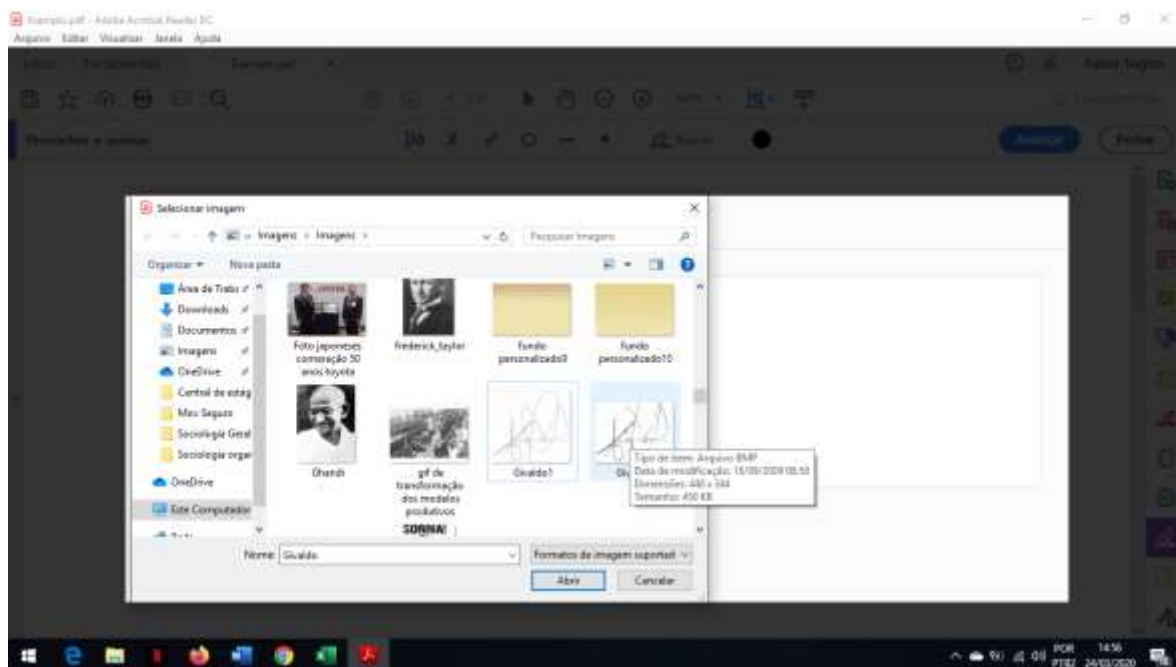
Exemplo.pdf - Adobe Acrobat Reader DC
Arquivo Editar Visualizar Janela Ajuda
Início Ferramentas Exemplo.pdf
Preencher e assinar
Avançar Fechar
Selecionar imagem
Imagens > Imagens >
Pesquisar Imagens
Organizar ▾ Nova pasta
Área de Trabalho
Downloads
Documentos
Imagens
OneDrive
Central de estág
Meu Seguro
Sociologia Geral
Sociologia organ
OneDrive
Este Computador
Foto japoneses comeração 50 anos toyota
frederick_taylor
fundo personalizado9
fundo personalizado10
Ghandi
gif de transformação dos modelos produtivos
Givaldo1
Giv
Tipo de item: Arquivo BMP
Data de modificação: 15/03/2020 08:58
Dimensões: 440 x 344
Tamanho: 450 KB
Nome: Givaldo
Formatos de imagem suportad
Abrir Cancelar
POR PTB2 14:56 24/03/2020